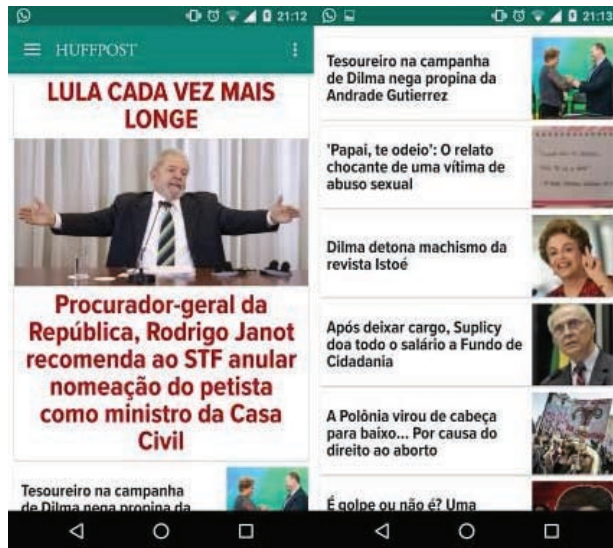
21:12

HUFFPOST

LULA CADA VEZ MAIS LONGE

Procurador-geral da República, Rodrigo Janot recomenda ao STF anular nomeação do petista como ministro da Casa Civil

Tesoureiro na campanha de Dilma nega propina da

21:13

Tesoureiro na campanha de Dilma nega propina da Andrade Gutierrez

'Papai, te odeio': O relato chocante de uma vítima de abuso sexual

Dilma detona machismo da revista Istoé

Após deixar cargo, Suplicy doa todo o salário a Fundo de Cidadania

A Polônia virou de cabeça para baixo... Por causa do direito ao aborto

É golpe ou não é? Uma